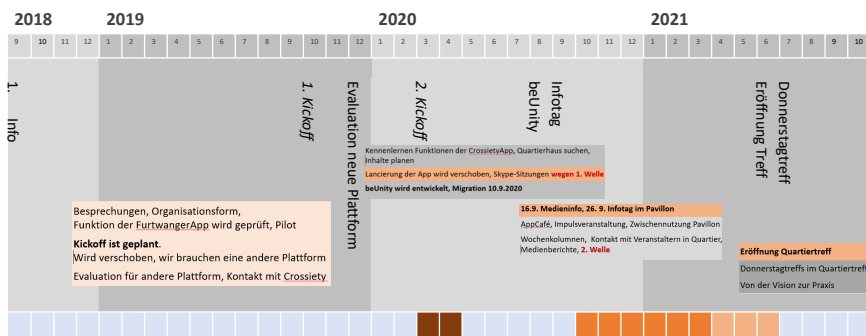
2018 2019 2020 2021

9 10 11 12 1 2 3 4 5 6 7 8 9 10 11 12 1 2 3 4 5 6 7 8 9 10 11 12 1 2 3 4 5 6 7 8 9 10

1. Info

1. Kickoff

Evaluation neue Plattform

2. Kickoff

Infotag beUnity

Eröffnung Treff

Donnerstagtreff

Kennenlernen Funktionen der CrossietyApp, Quartierhaus suchen, Inhalte planen

Lancierung der App wird verschoben, Skype-Sitzungen wegen 1. Welle

beUnity wird entwickelt, Migration 10.9.2020

Besprechungen, Organisationsform, Funktion der FurtwangerApp wird geprüft, Pilot

Kickoff ist geplant.
Wird verschoben, wir brauchen eine andere Plattform

Evaluation für andere Plattform, Kontakt mit Crossiety

16.9. Medieninfo, 26. 9. Infotag im Pavillon

AppCafé, Impulsveranstaltung, Zwischennutzung Pavillon

Wochenkolumnen, Kontakt mit Veranstaltern in Quartier, Medienberichte, 2. Welle

Eröffnung Quartiertreff

Donnerstagtreffs im Quartiertreff

Von der Vision zur Praxis